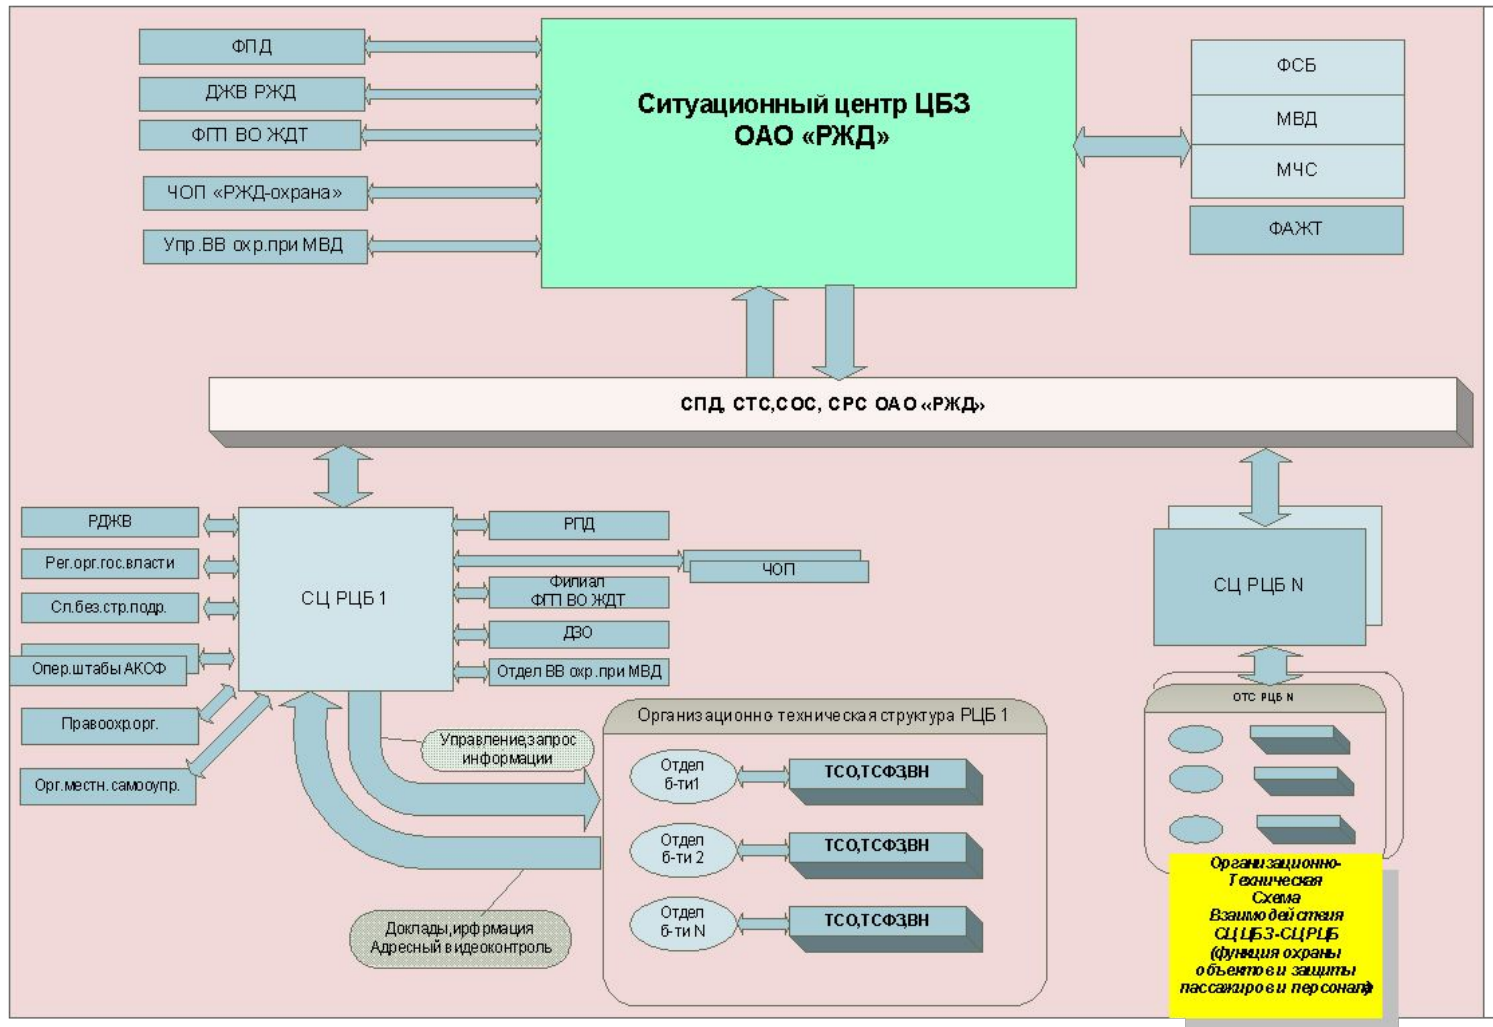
ФПД

ДЖВ РЖД

ФГП ВО ЖДТ

ЧОП «РЖД-охрана»

Упр.ВВ охр.при МВД

Ситуационный центр ЦБЗ ОАО «РЖД»

ФСБ

МВД

МЧС

ФАЖТ

СПД, СТС,СОС, СРС ОАО «РЖД»

РДЖВ

Рег.орг.гос.власти

Сл.без.стр.подр.

Опер.штабы АКОФ

Правоохр.орг.

Орг.местн. самоупр.

СЦ РЦБ 1

РПД

ЧОП

Филиал ФГП ВО ЖДТ

ДЗО

Отдел ВВ охр.при МВД

СЦ РЦБ N

ОТС РЦБ N

Организационно техническая структура РЦБ 1

Управление,запрос информации

Отдел б-ти1

ТСО,ТСФЗВН

Отдел б-ти 2

ТСО,ТСФЗВН

Отдел б-ти N

ТСО,ТСФЗВН

Доклады,ифрмация Адресный видеоконтроль

Организационно-Техническая Схема Взаимодействия СЦ ЦБЗ-СЦ РЦБ (функция охраны объектов и защиты пассажиров и персонала)